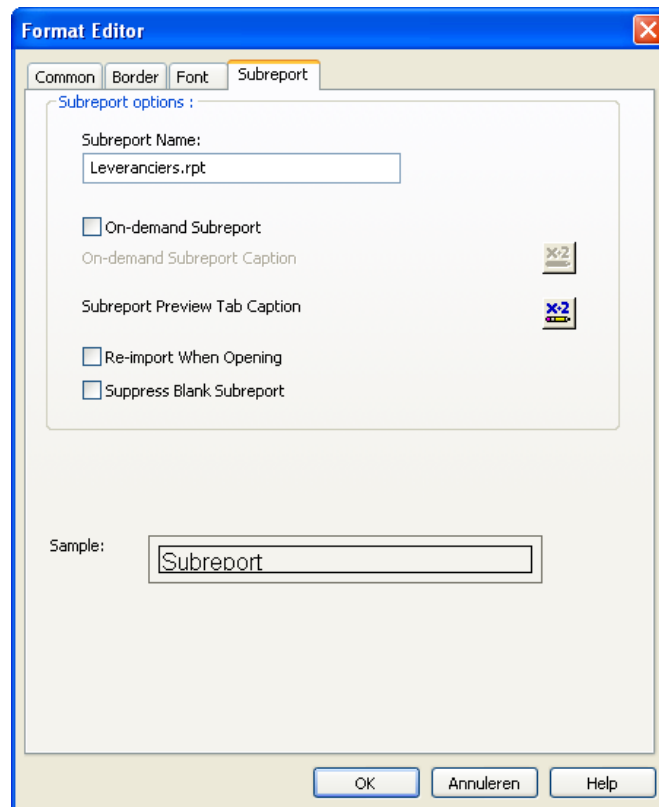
Format Editor

Common | Border | Font | Subreport

Subreport options :

Subreport Name:

Leveranciers.rpt

On-demand Subreport

On-demand Subreport Caption

x·2

Subreport Preview Tab Caption

x·2

Re-import When Opening

Suppress Blank Subreport

Sample:

Subreport

OK

Annuleren

Help